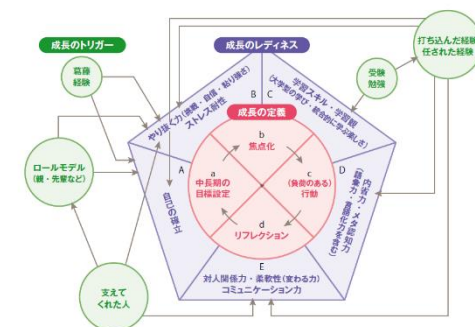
成長のトリガー

成長のレディネス

打ち込んだ経験
任された経験

葛藤
経験

受験
勉強

やり抜く力（挑戦・自信・粘り強さ）
ストレス耐性

学習スキル・学習観
（大学での学び・教科的に学ぶ楽しさ）

B

C

成長の定義

b
焦点化

A

a
中長期の
目標設定

c
（負荷のある）
行動

d
リフレクション

D

内省力・メタ認知力
（観察力・言語化力を含む）

自己の確立

ロールモデル
（親・先輩など）

E

対人関係力・柔軟性（変わる力）
コミュニケーション力

支えて
くれた人